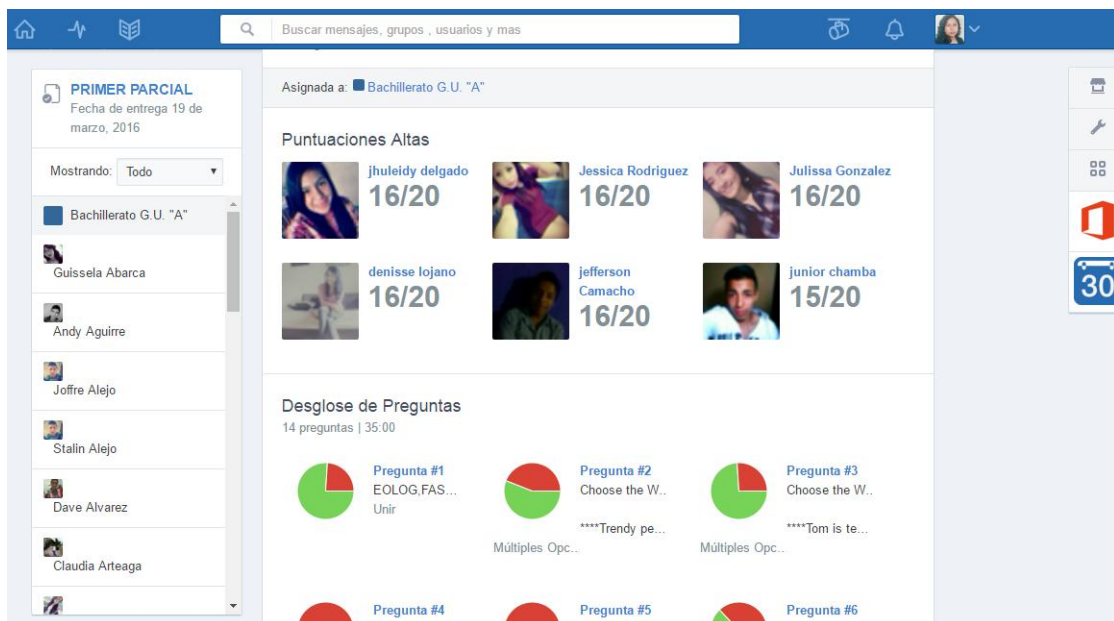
Buscar mensajes, grupos , usuarios y mas

PRIMER PARCIAL
Fecha de entrega 19 de marzo, 2016

Mostrando: Todo

Bachillerato G.U. "A"
Guissela Abarca
Andy Aguirre
Joffre Alejo
Stalin Alejo
Dave Alvarez
Claudia Arteaga

Asignada a: Bachillerato G.U. "A"

Puntuaciones Altas

jhuleidy delgado
16/20
Jessica Rodriguez
16/20
Julissa Gonzalez
16/20
denisse lojano
16/20
jefferson Camacho
16/20
junior chamba
15/20

Desglose de Preguntas
14 preguntas | 35:00

Pregunta #1
EOLOG,FAS...
Unir

Pregunta #2
Choose the W..
****Trendy pe...
Múltiples Opc..

Pregunta #3
Choose the W..
****Tom is te...
Múltiples Opc..

Pregunta #4
Pregunta #5
Pregunta #6

30